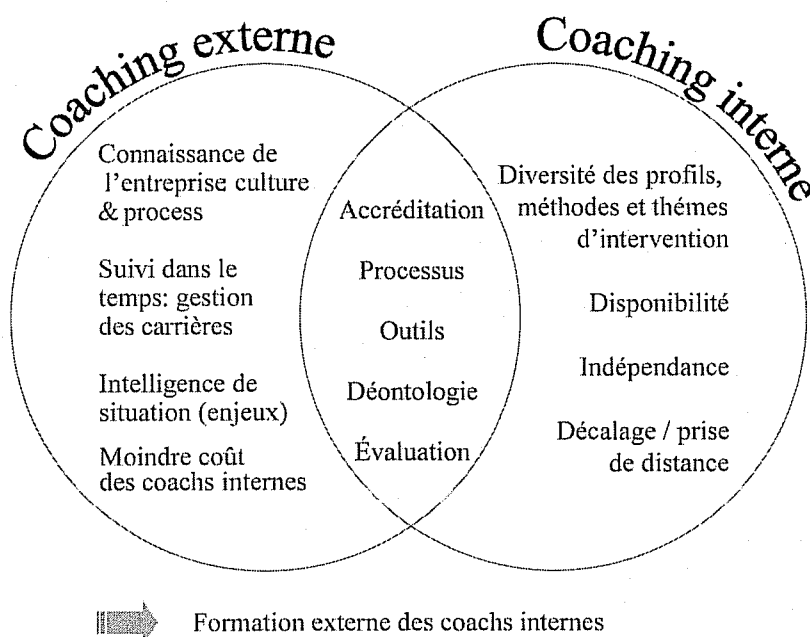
Coaching externe

Coaching interne

Connaissance de l'entreprise culture & process

Suivi dans le temps: gestion des carrières

Intelligence de situation (enjeux)

Moindre coût des coachs internes

Accréditation

Processus

Outils

Déontologie

Évaluation

Diversité des profils, méthodes et thémes d'intervention

Disponibilité

Indépendance

Décalage / prise de distance

Formation externe des coachs internes